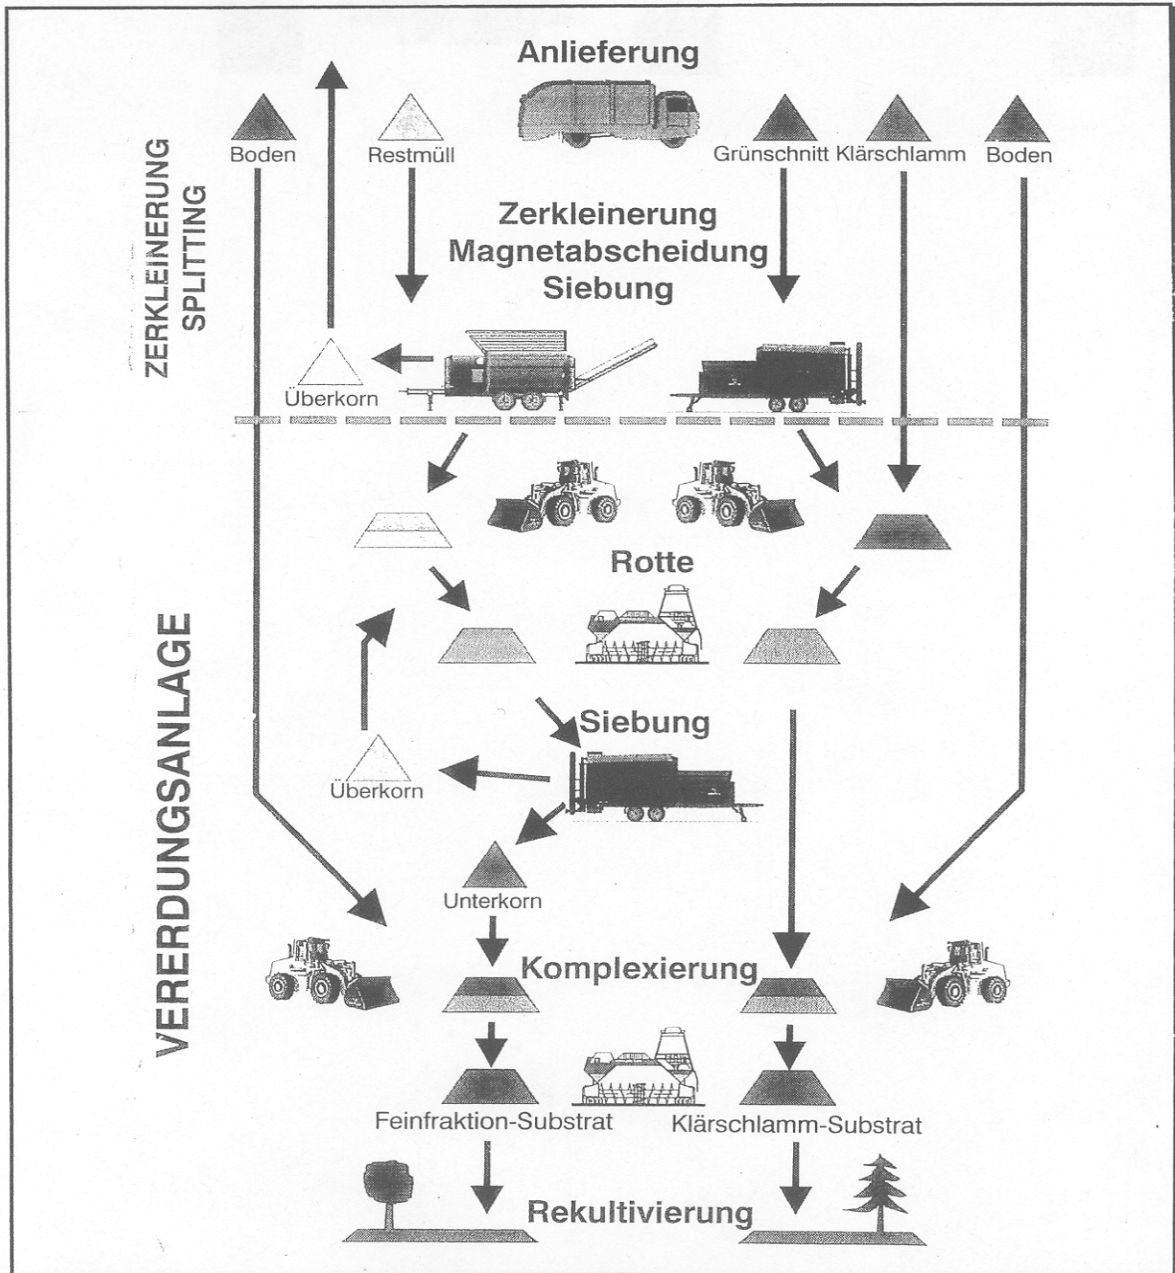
Anlieferung

Boden

Restmüll

Grünschnitt

Klärschlamm

Boden

ZERKLEINERUNG SPLITTING

Zerkleinerung Magnetabscheidung Siebung

Überkorn

Rotte

VERERDUNGSANLAGE

Siebung

Überkorn

Unterkorn

Komplexierung

Feinfraktion-Substrat

Klärschlamm-Substrat

Rekultivierung